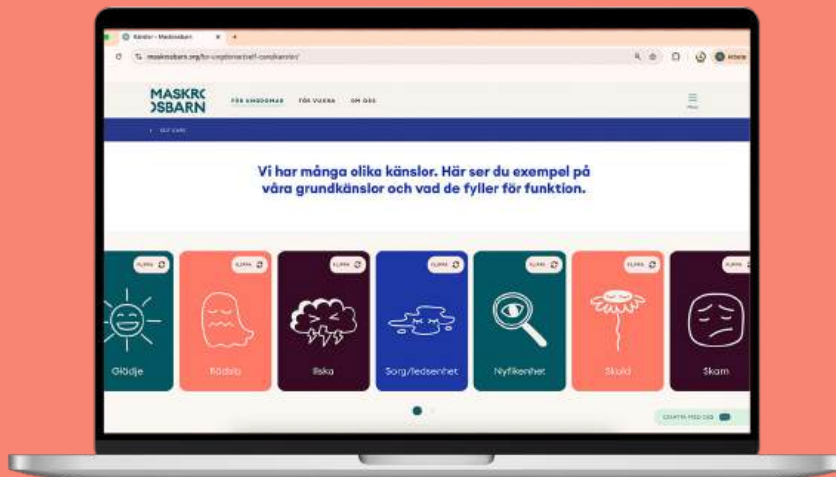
Känslor - Maskrosbarn

maskrosbarn.org/for-ungdomar/self-care/kanslor/

MASKROSBARN

FÖR UNGDOMAR FÖR VUXNA OM OSS

Vi har många olika känslor. Här ser du exempel på våra grundkänslor och vad de fyller för funktion.

FLIPPA

Glädje

FLIPPA

Rädsla

FLIPPA

Ilska

FLIPPA

Sorg/ledsenhet

FLIPPA

Nyfikenhet

FLIPPA

Skuld

FLIPPA

Skam

CHATTA MED OSS